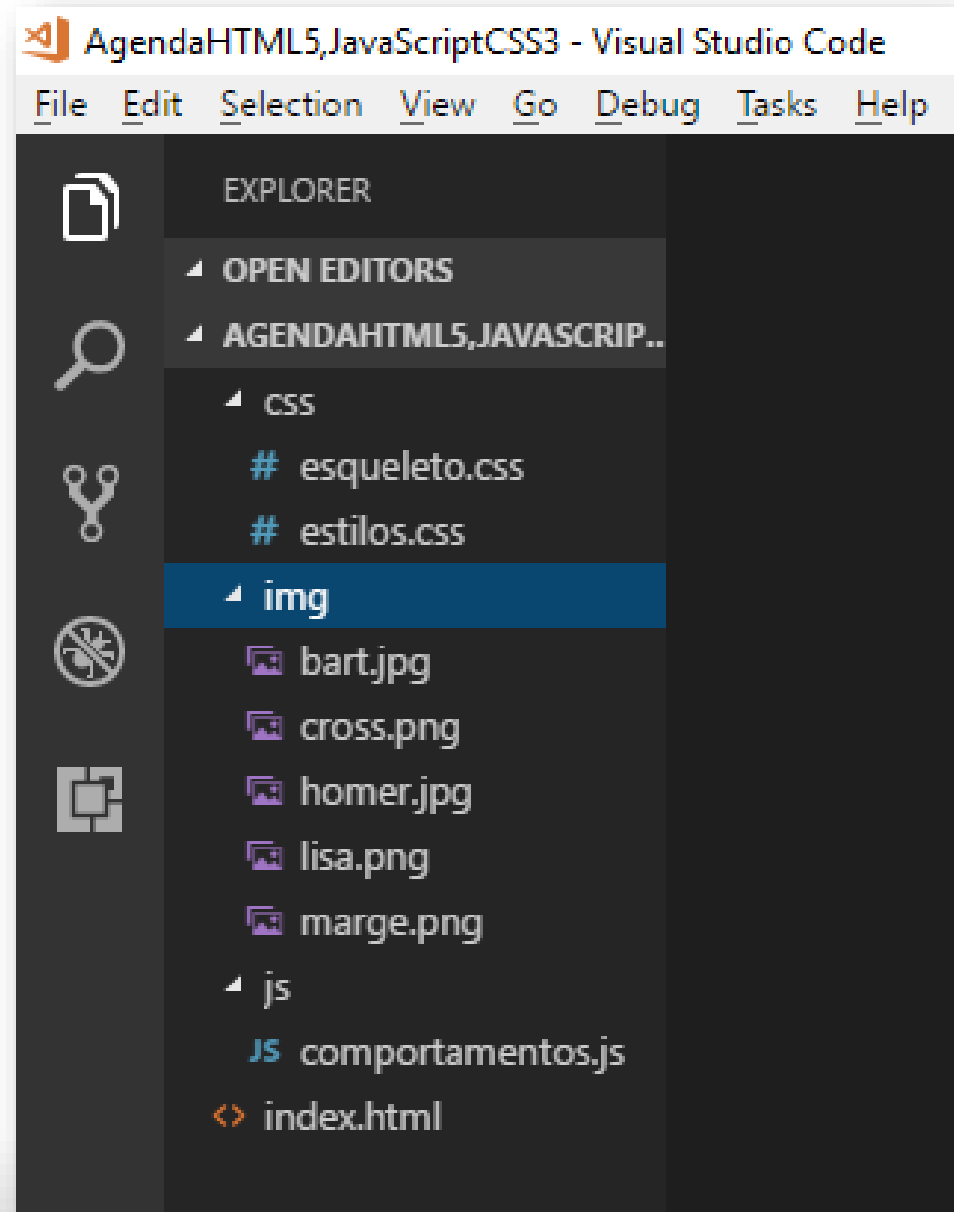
AgendaHTML5,JavaScriptCSS3 - Visual Studio Code

File Edit Selection View Go Debug Tasks Help

EXPLORER

OPEN EDITORS

AGENDAHTML5,JAVASCRIP...

css

esqueleto.css

estilos.css

img

bart.jpg

cross.png

homer.jpg

lisa.png

marge.png

js

JS comportamentos.js

index.html